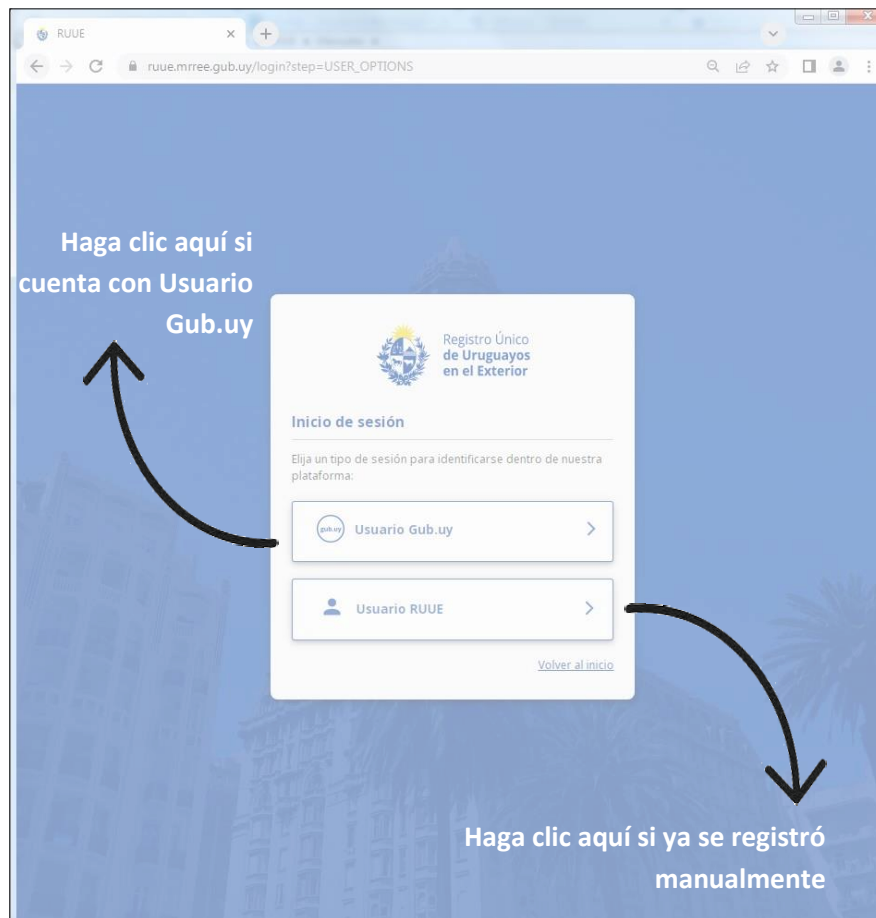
RUUE

ruue.mrree.gub.uy/login?step=USER_OPTIONS

Haga clic aquí si cuenta con Usuario Gub.uy

Registro Único de Uruguayos en el Exterior

Inicio de sesión

Elija un tipo de sesión para identificarse dentro de nuestra plataforma:

gub.uy Usuario Gub.uy

Usuario RUUE

Volver al inicio

Haga clic aquí si ya se registró manualmente